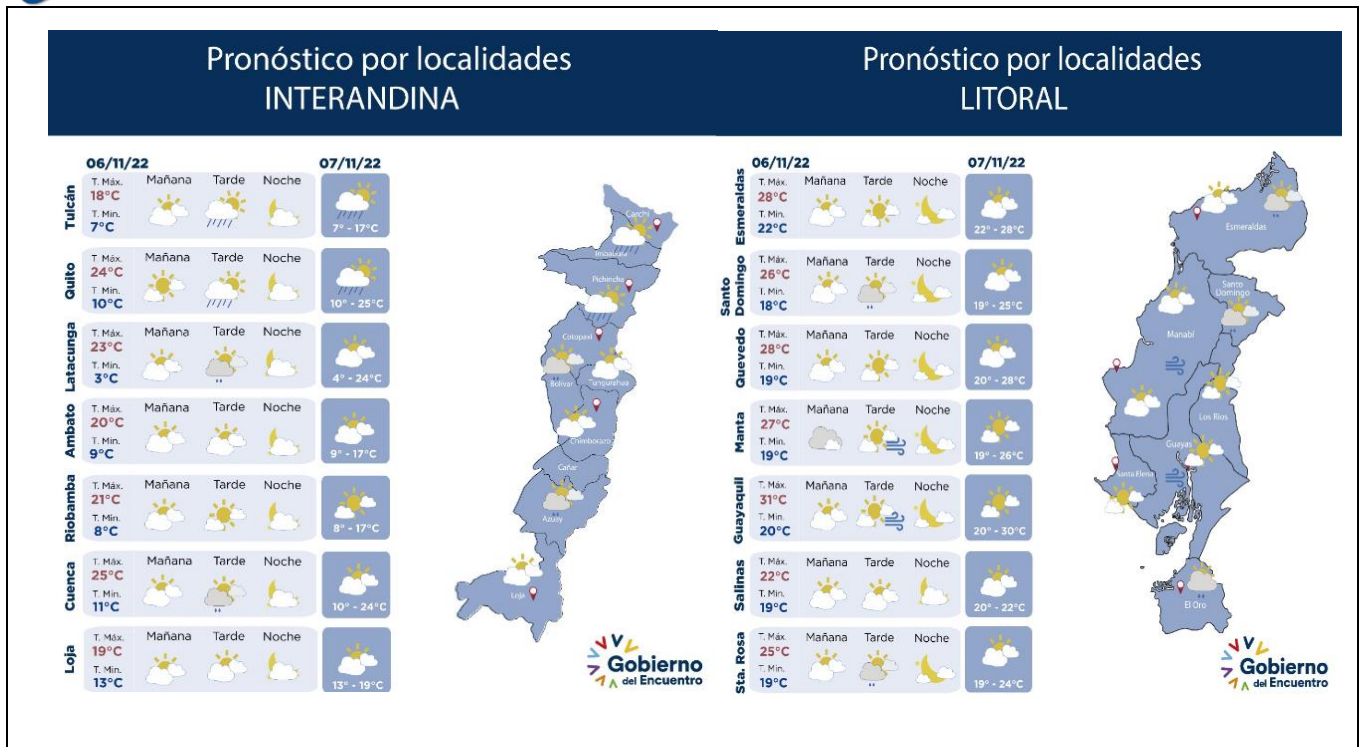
Pronóstico por localidades
INTERANDINA

06/11/22 07/11/22

Tulcán T. Máx. 18°C T. Mín. 7°C Mañana Tarde Noche 7° - 17°C

Quito T. Máx. 24°C T. Mín. 10°C Mañana Tarde Noche 10° - 25°C

Latacunga T. Máx. 23°C T. Mín. 3°C Mañana Tarde Noche 4° - 24°C

Ambato T. Máx. 20°C T. Mín. 9°C Mañana Tarde Noche 9° - 17°C

Riobamba T. Máx. 21°C T. Mín. 8°C Mañana Tarde Noche 8° - 17°C

Cuenca T. Máx. 25°C T. Mín. 11°C Mañana Tarde Noche 10° - 24°C

Loja T. Máx. 19°C T. Mín. 13°C Mañana Tarde Noche 13° - 19°C

Carchi Imbabura Pichincha Cotopaxi Bolívar Tungurahua Chimborazo Cañar Azuay Loja

Gobierno del Encuentro

Pronóstico por localidades
LITORAL

06/11/22 07/11/22

Esmeraldas T. Máx. 28°C T. Mín. 22°C Mañana Tarde Noche 22° - 28°C

Santo Domingo T. Máx. 26°C T. Mín. 18°C Mañana Tarde Noche 19° - 25°C

Quevedo T. Máx. 28°C T. Mín. 19°C Mañana Tarde Noche 20° - 28°C

Manta T. Máx. 27°C T. Mín. 19°C Mañana Tarde Noche 19° - 26°C

Guayaquil T. Máx. 31°C T. Mín. 20°C Mañana Tarde Noche 20° - 30°C

Salinas T. Máx. 22°C T. Mín. 19°C Mañana Tarde Noche 20° - 22°C

Sta. Rosa T. Máx. 25°C T. Mín. 19°C Mañana Tarde Noche 19° - 24°C

Esmeraldas Santo Domingo Manabí Los Ríos Guayas Santa Elena El Oro

Gobierno del Encuentro